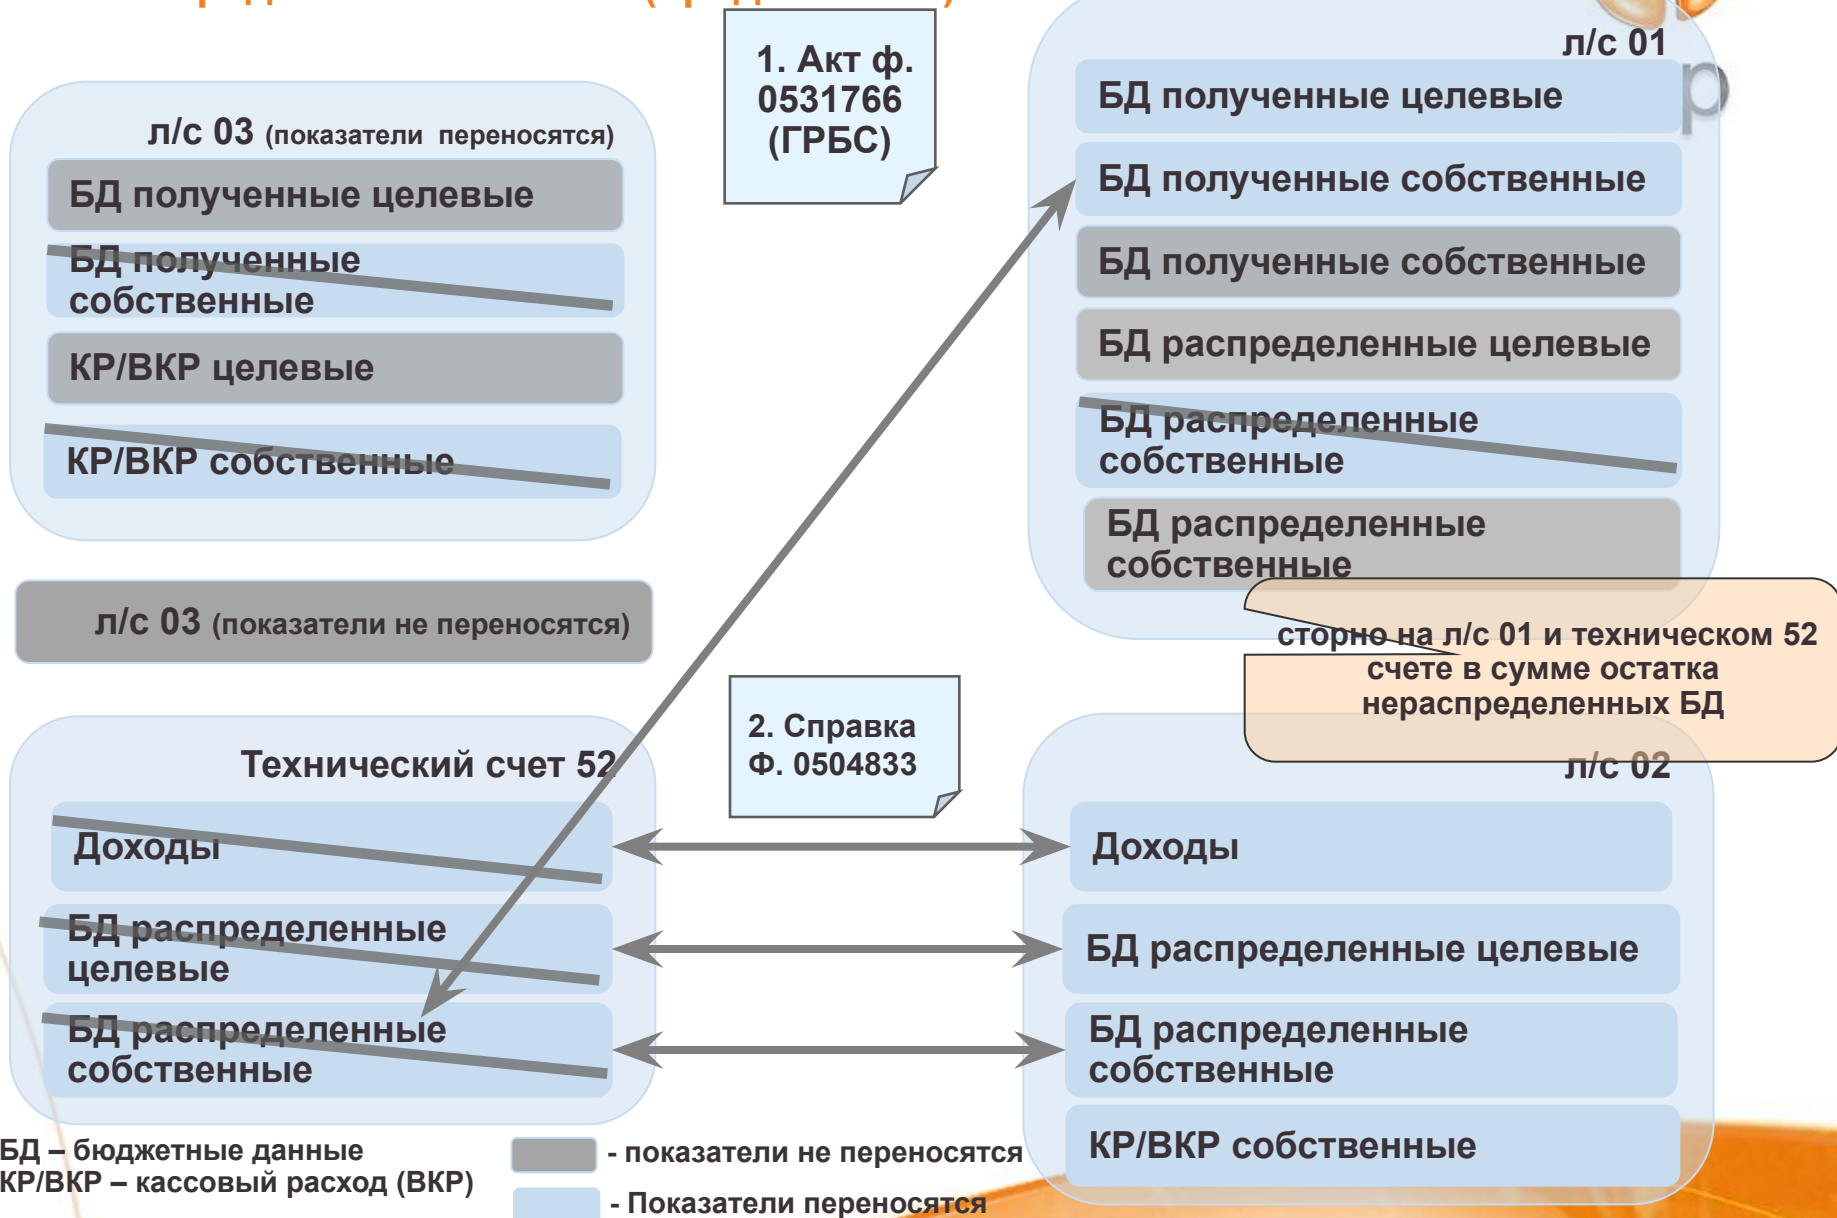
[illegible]

л/с 03 (показатели переносятся)

БД полученные целевые

БД полученные собственные

КР/ВКР целевые

КР/ВКР собственные

1. Акт ф. 0531766 (ГРБС)

л/с 01

БД полученные целевые

БД полученные собственные

БД полученные собственные

БД распределенные целевые

БД распределенные собственные

БД распределенные собственные

л/с 03 (показатели не переносятся)

сторно на л/с 01 и техническом 52 счете в сумме остатка нераспределенных БД

2. Справка Ф. 0504833

Технический счет 52

Доходы

БД распределенные целевые

БД распределенные собственные

л/с 02

Доходы

БД распределенные целевые

БД распределенные собственные

КР/ВКР собственные

БД – бюджетные данные
КР/ВКР – кассовый расход (ВКР)

- показатели не переносятся

- Показатели переносятся